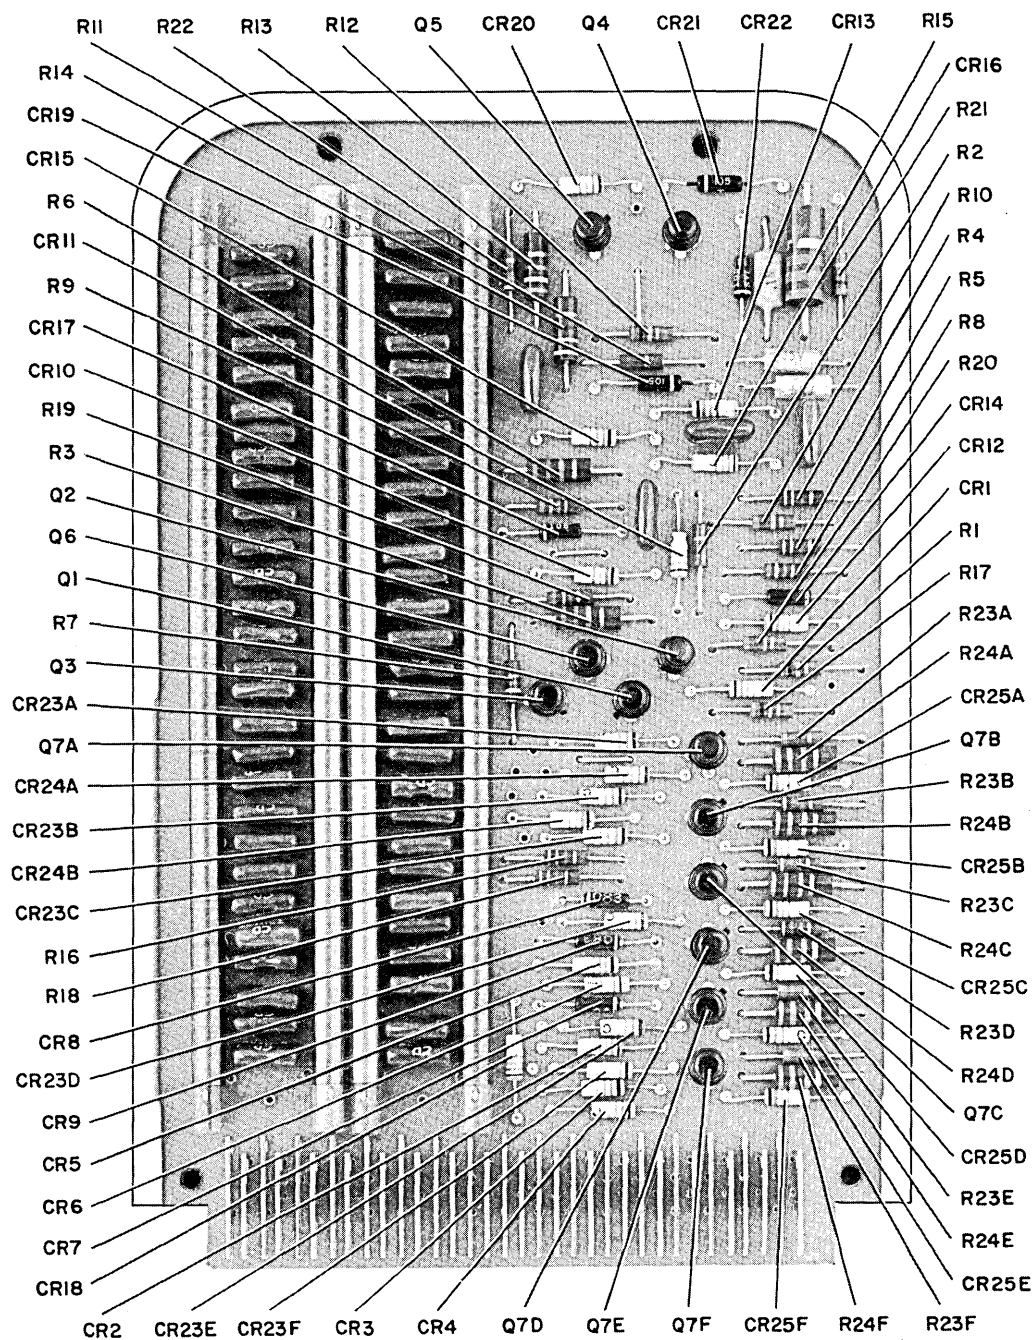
R11 R22 R13 R12 Q5 CR20 Q4 CR21 CR22 CR13 R15

R14
CR19
CR15
R6
CR11
R9
CR17
CR10
R19
R3
Q2
Q6
Q1
R7
Q3
CR23A
Q7A
CR24A
CR23B
CR24B
CR23C
R16
R18
CR8
CR23D
CR9
CR5
CR6
CR7
CR18

CR16
R21
R2
R10
R4
R5
R8
R20
CR14
CR12
CR1
R1
R17
R23A
R24A
CR25A
Q7B
R23B
R24B
CR25B
R23C
R24C
CR25C
R23D
R24D
Q7C
CR25D
R23E
R24E
CR25E

CR2 CR23E CR23F CR3 CR4 Q7D Q7E Q7F CR25F R24F R23F